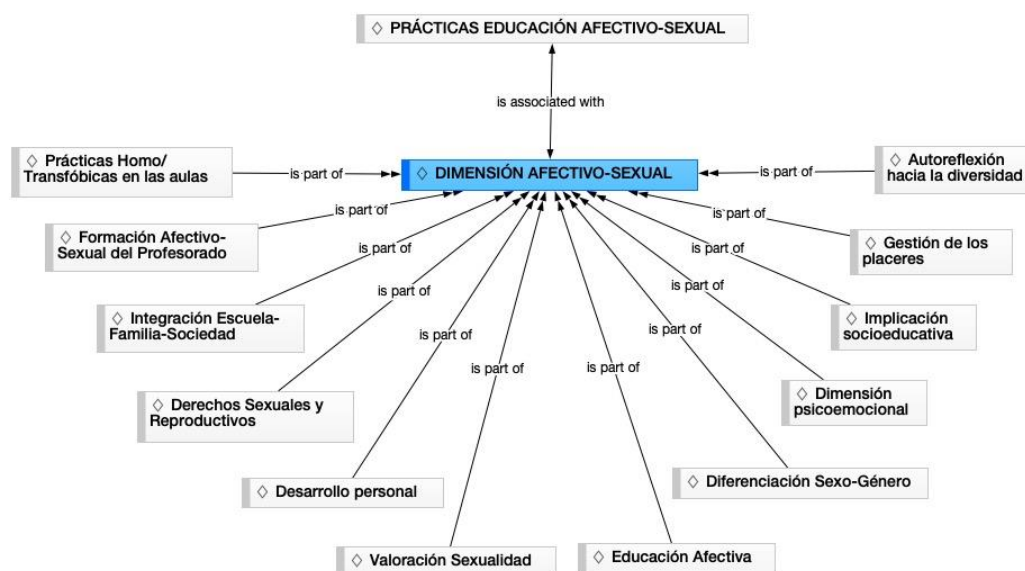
◇ PRÁCTICAS EDUCACIÓN AFECTIVO-SEXUAL

is associated with

◇ Prácticas Homo/ Transfóbicas en las aulas

is part of

◇ DIMENSIÓN AFECTIVO-SEXUAL

is part of

◇ Autoreflexión hacia la diversidad

is part of

◇ Formación Afectivo-Sexual del Profesorado

is part of

◇ Gestión de los placeres

is part of

is part of

◇ Integración Escuela-Familia-Sociedad

is part of

is part of

◇ Implicación socioeducativa

is part of

is part of

is part of

is part of

◇ Derechos Sexuales y Reproductivos

◇ Dimensión psicoemocional

◇ Desarrollo personal

◇ Diferenciación Sexo-Género

◇ Valoración Sexualidad

◇ Educación Afectiva